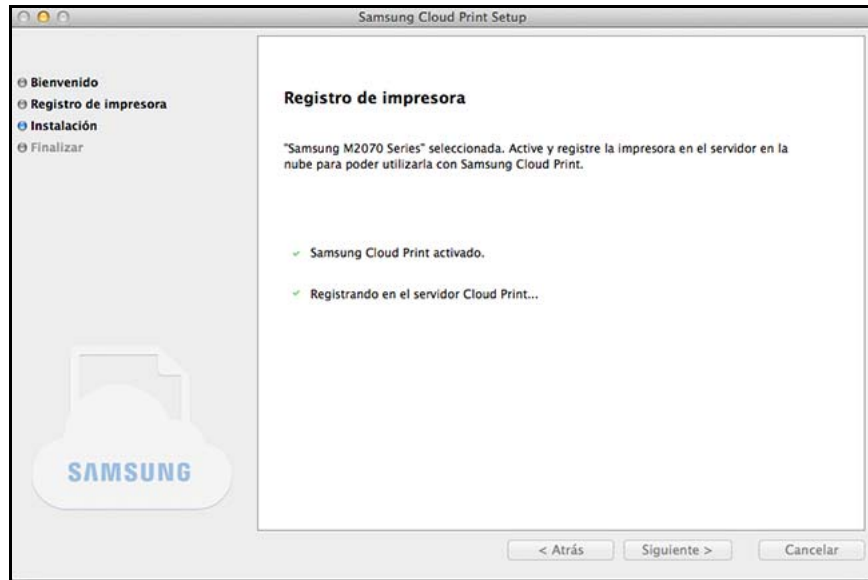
Samsung Cloud Print Setup

Bienvenido
Registro de impresora
Instalación
Finalizar

Registro de impresora

"Samsung M2070 Series" seleccionada. Active y registre la impresora en el servidor en la nube para poder utilizarla con Samsung Cloud Print.

Samsung Cloud Print activado.

Registrando en el servidor Cloud Print...

SAMSUNG

< Atrás
Siguiente >
Cancelar